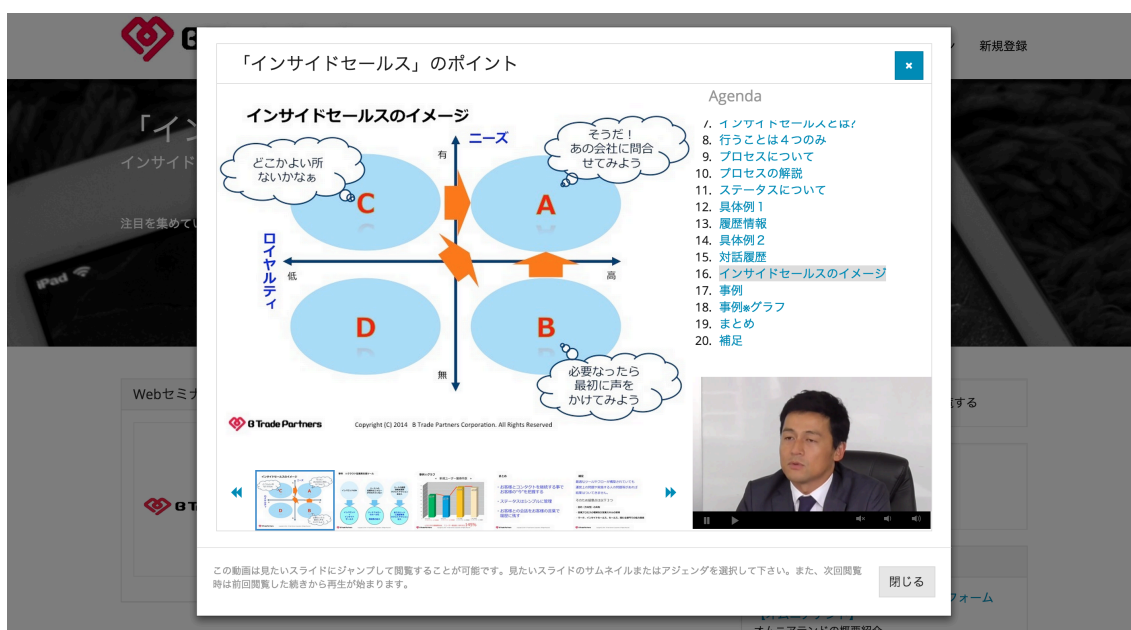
新規登録

「イン

インサイド

注目を集めてい

Webセミナ

する

フォーム

「インサイドセールス」のポイント

×

インサイドセールスのイメージ

ニーズ

有

無

低

高

ロイヤルティ

どこかよい所ないかなぁ

そうだ！あの会社に問合せてみよう

必要なったら最初に声をかけてみよう

C

A

D

B

B Trade Partners

Copyright (C) 2014 B Trade Partners Corporation. All Rights Reserved

Agenda

7. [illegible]
8. 行うことは４つのみ
9. プロセスについて
10. プロセスの解説
11. ステータスについて
12. 具体例１
13. 履歴情報
14. 具体例２
15. 対話履歴
16. インサイドセールスのイメージ
17. 事例
18. 事例※グラフ
19. まとめ
20. 補足

この動画は見たいスライドにジャンプして閲覧することが可能です。見たいスライドのサムネイルまたはアジェンダを選択して下さい。また、次回閲覧時は前回閲覧した続きから再生が始まります。

閉じる